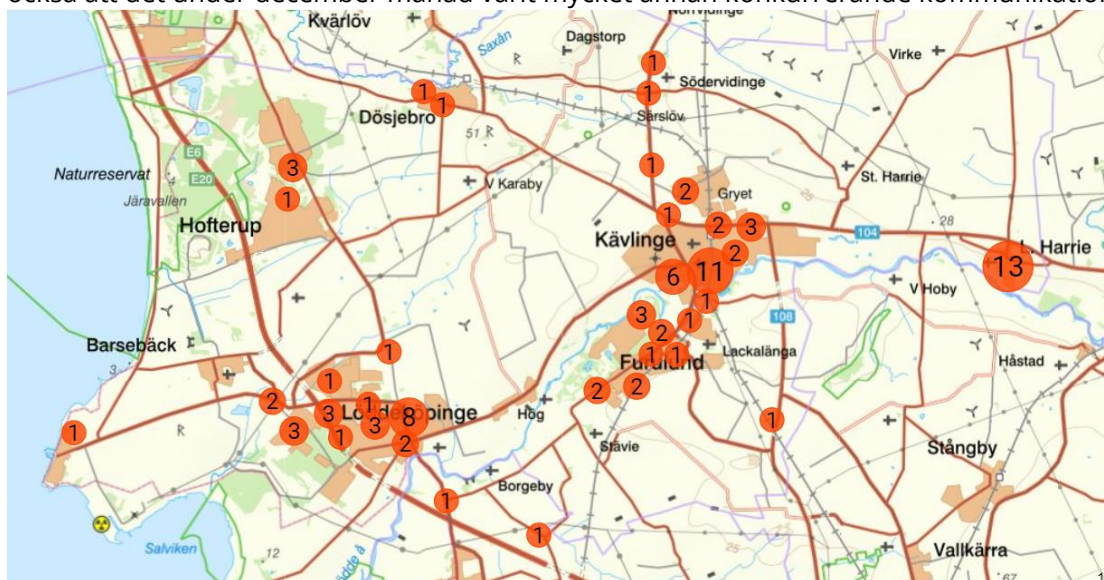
också att det under december månad varit mycket annan kontakt frånde kommunikatio

Kvärlöv
Dagstorp
Norrvidinge
1
Virke
Saxån
1
Södervidinge
1
1
1
Dösjebro
Särslöv
51
3
1
Naturreservat
E6
E20
V Karaby
St. Harrie
2
Gryet
Järavallen
1
Hofterup
1
2
3
28
Kävlinge
104
2
L. Harrie
13
6
11
V Hoby
1
Barsebäck
3
2
1
108
1
1
Lackalänga
Furulund
Håstad
3
1
2
2
2
1
3
1
Loddekopinge
8
Hög
1
1
3
3
1
2
Stävie
Stångby
1
Borgeby
1
Salviken
12
Vallkärra
67